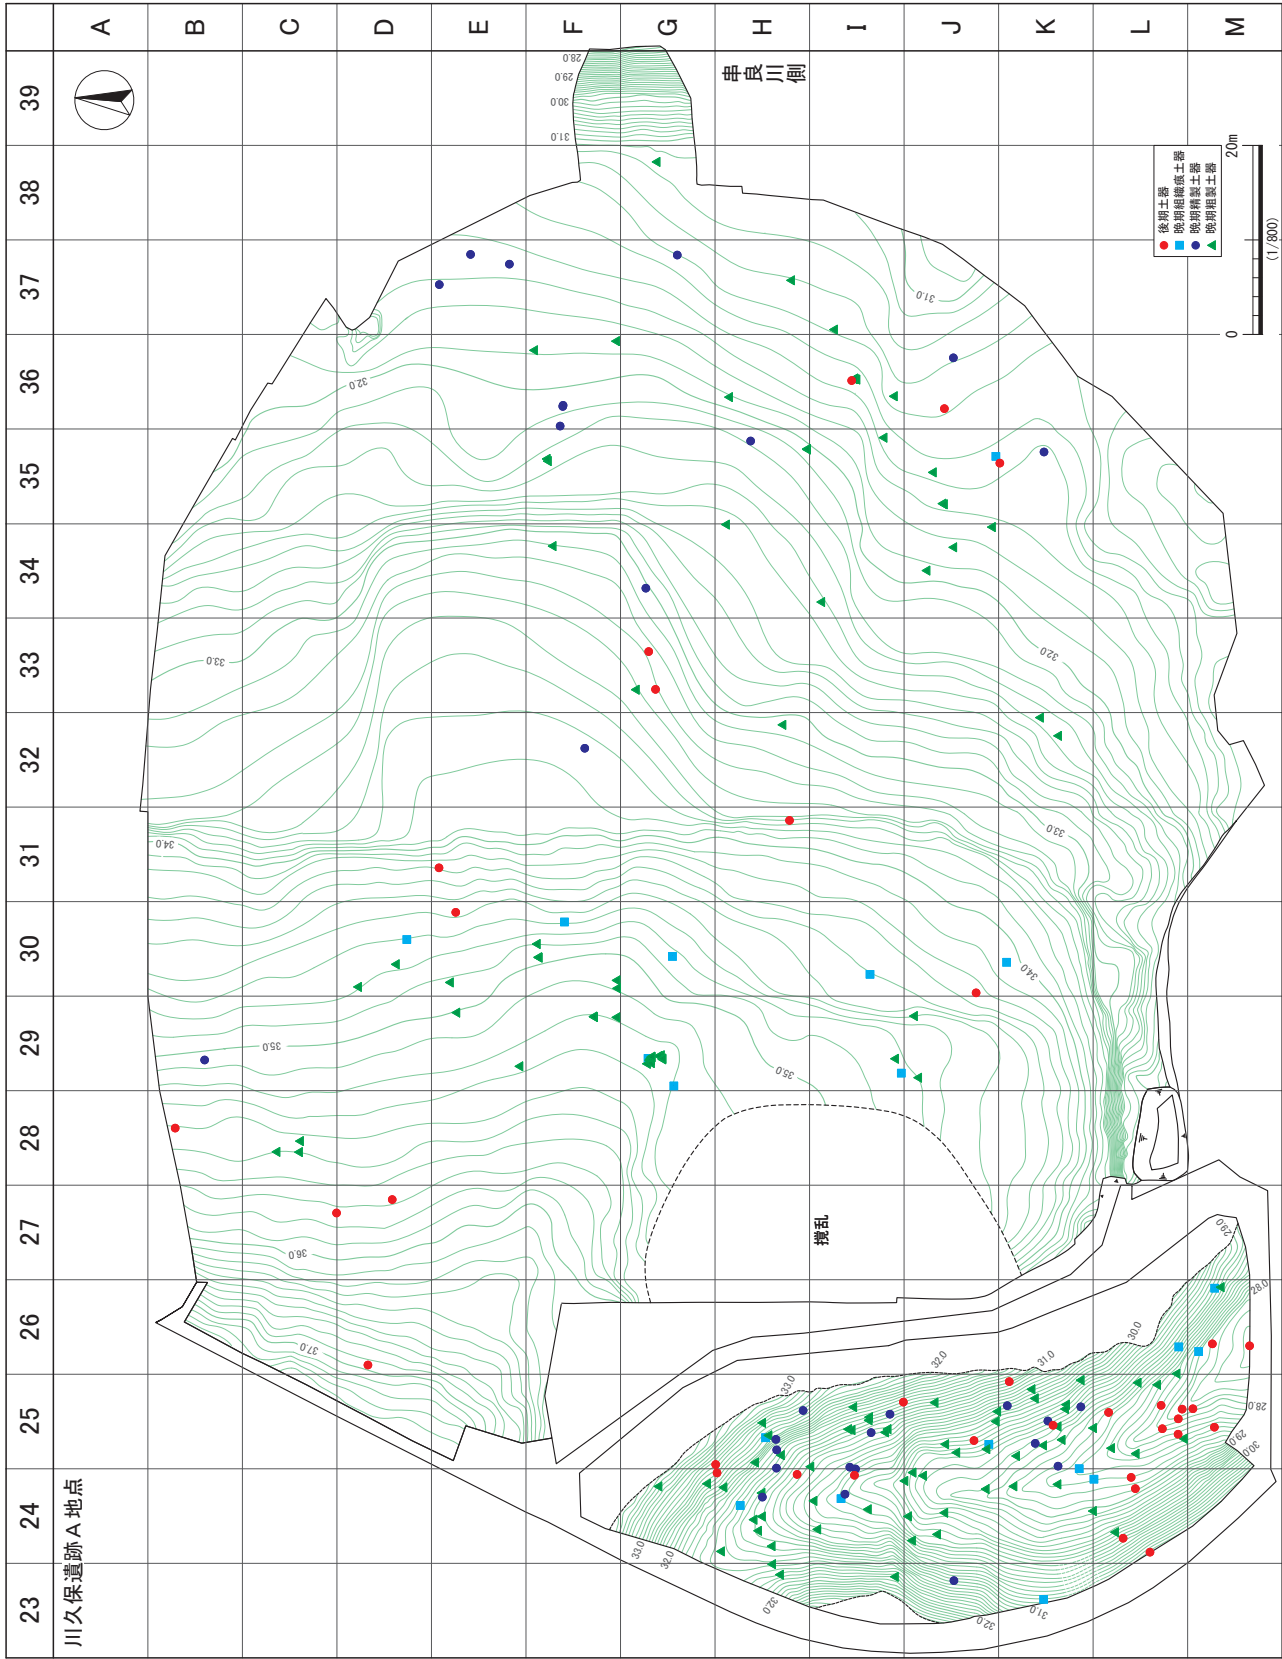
A
B
C
D
E
F
G
H
I
J
K
L
M

39
38
37
36
35
34
33
32
31
30
29
28
27
26
25
24
23

川久保遺跡A地点

串良川側

● 後期土器
■ 晩期粗織痕土器
● 晩期精製土器
▲ 晩期粗製土器

0
20m
(1/800)

攪乱

28.0
29.0
30.0
31.0
31.0
32.0
33.0
32.0
33.0
34.0
33.0
34.0
35.0
35.0
36.0
37.0
33.0
32.0
31.0
30.0
29.0
28.0
28.0
29.0
30.0
31.0
32.0
32.0
33.0
32.0